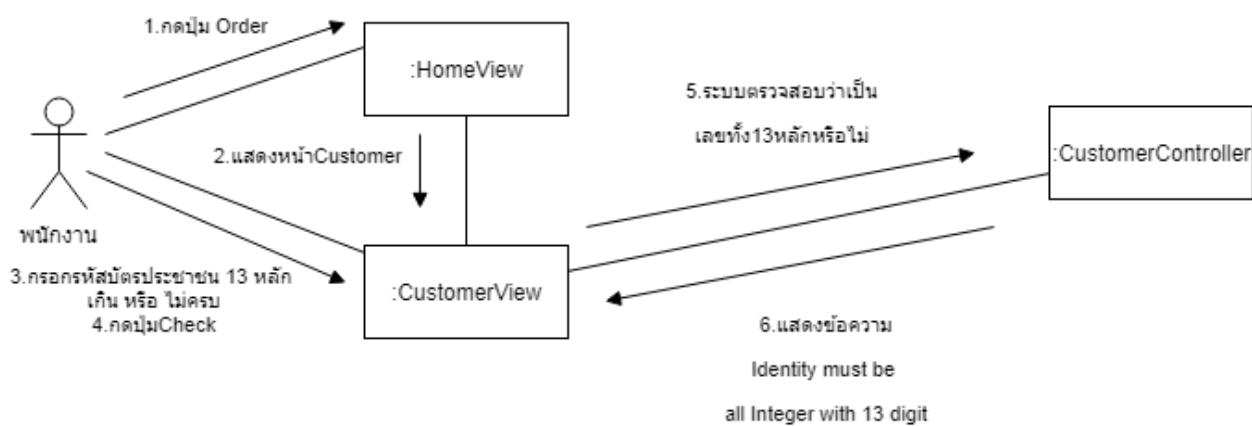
1.กดปุ่ม Order

:HomeView

5.ระบบตรวจสอบว่าเป็น
เลขทั้ง13หลักหรือไม่

:CustomerController

2.แสดงหน้าCustomer

พนักงาน

3.กรอกรหัสบัตรประชาชน 13 หลัก
เกิน หรือ ไม่ครบ
4.กดปุ่มCheck

:CustomerView

6.แสดงข้อความ
Identity must be
all Integer with 13 digit